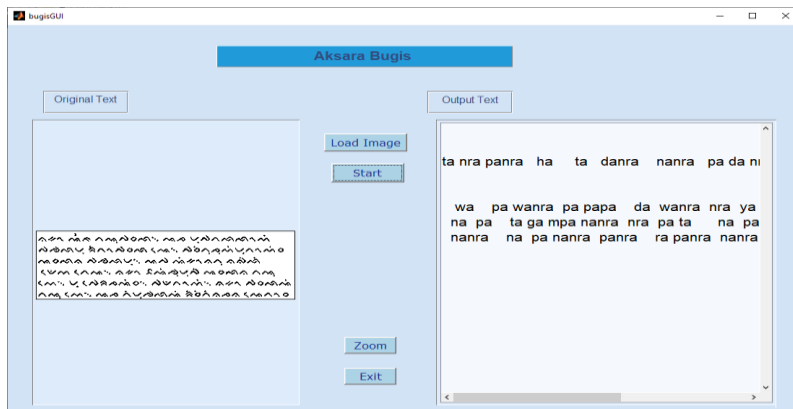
bugisGUI

Aksara Bugis

Original Text

Output Text

Load Image

Start

Zoom

Exit

ta nra panra ha ta danra nanra pa da n

wa pa wanra pa papa da wanra nra ya
na pa ta ga mpa nanra nra pa ta na pa
nanra na pa nanra panra ra panra nanra